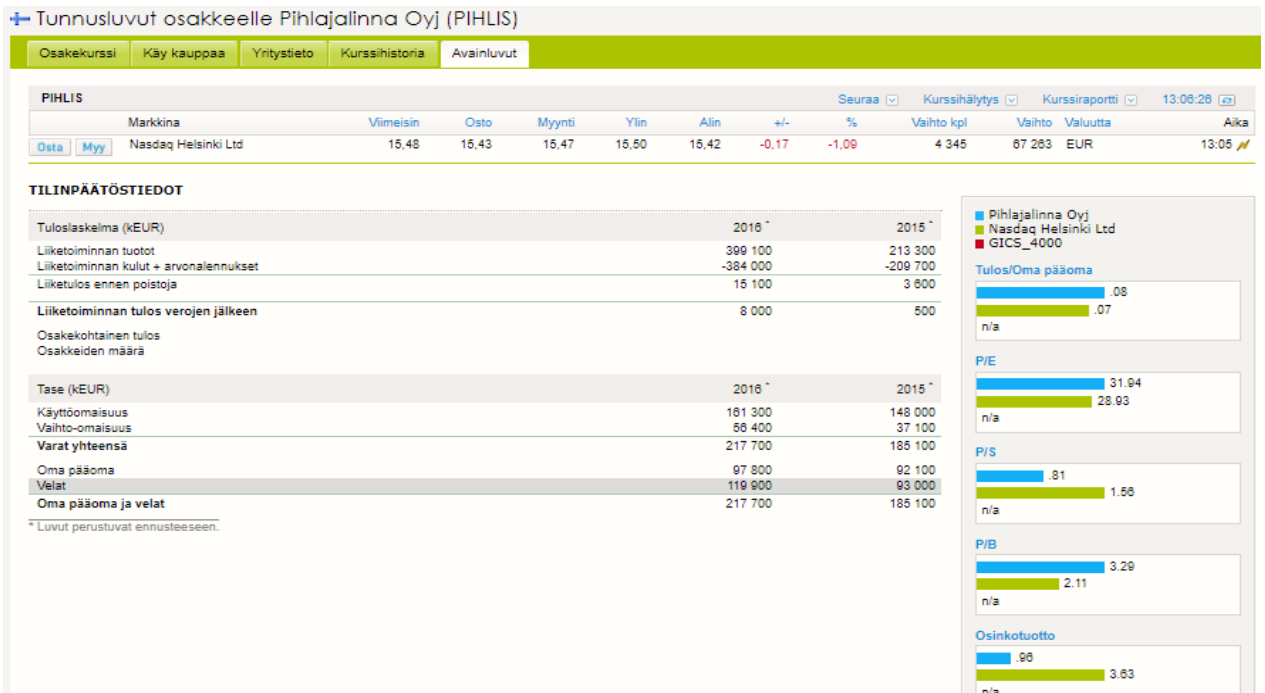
Tunnusluvut osakkeelle Pihlajalinna Oyj (PIHLIS)

Osakekurssi | Käy kauppaa | Yritystieto | Kurssihistoria | Avainluvut

PIHLIS Seuraa Kurssihälytys Kurssiraportti 13:06:26

| | Markkina | Viimeisin | Osto | Myynti | Ylin | Alin | +/- | % | Vaihto kpl | Vaihto | Valuutta | Aika |
|---|---|---|---|---|---|---|---|---|---|---|---|---|
| Osta Myy | Nasdaq Helsinki Ltd | 15,48 | 15,43 | 15,47 | 15,50 | 15,42 | -0,17 | -1,09 | 4 345 | 67 263 | EUR | 13:05 |

TILINPÄÄTÖSTIEDOT

| Tuloslaskelma (kEUR) | 2016 * | 2015 * |
|---|---|---|
| Liiketoiminnan tuotot | 399 100 | 213 300 |
| Liiketoiminnan kulut + arvonalennukset | -384 000 | -209 700 |
| Liiketulos ennen poistoja | 15 100 | 3 600 |
| Liiketoiminnan tulos verojen jälkeen | 8 000 | 500 |
| Osakekohtainen tulos | | |
| Osakkeiden määrä | | |

| Tase (kEUR) | 2016 * | 2015 * |
|---|---|---|
| Käyttöomaisuus | 161 300 | 148 000 |
| Vaihto-omaisuus | 56 400 | 37 100 |
| Varat yhteensä | 217 700 | 185 100 |
| Oma pääoma | 97 800 | 92 100 |
| Velat | 119 900 | 93 000 |
| Oma pääoma ja velat | 217 700 | 185 100 |

* Luvut perustuvat ennusteeseen.

Pihlajalinna Oyj
Nasdaq Helsinki Ltd
GICS_4000

Tulos/Oma pääoma
.08
.07
n/a

P/E
31.94
28.93
n/a

P/S
.81
1.56
n/a

P/B
3.29
2.11
n/a

Osinkotuotto
.96
3.63
n/a